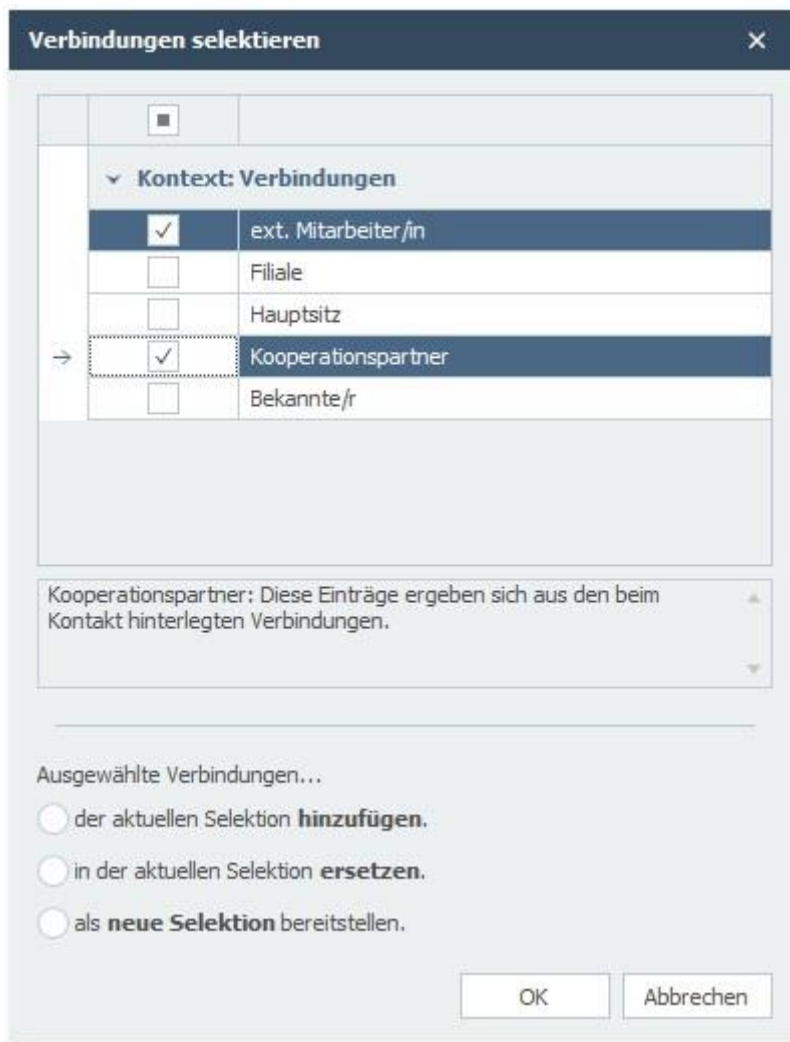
Verbindungen selektieren ×

Kontext: Verbindungen

ext. Mitarbeiter/in

Filiale

Hauptsitz

Kooperationspartner

Bekannte/r

Kooperationspartner: Diese Einträge ergeben sich aus den beim Kontakt hinterlegten Verbindungen.

Ausgewählte Verbindungen...

der aktuellen Selektion **hinzufügen**.

in der aktuellen Selektion **ersetzen**.

als **neue Selektion** bereitstellen.

OK

Abbrechen